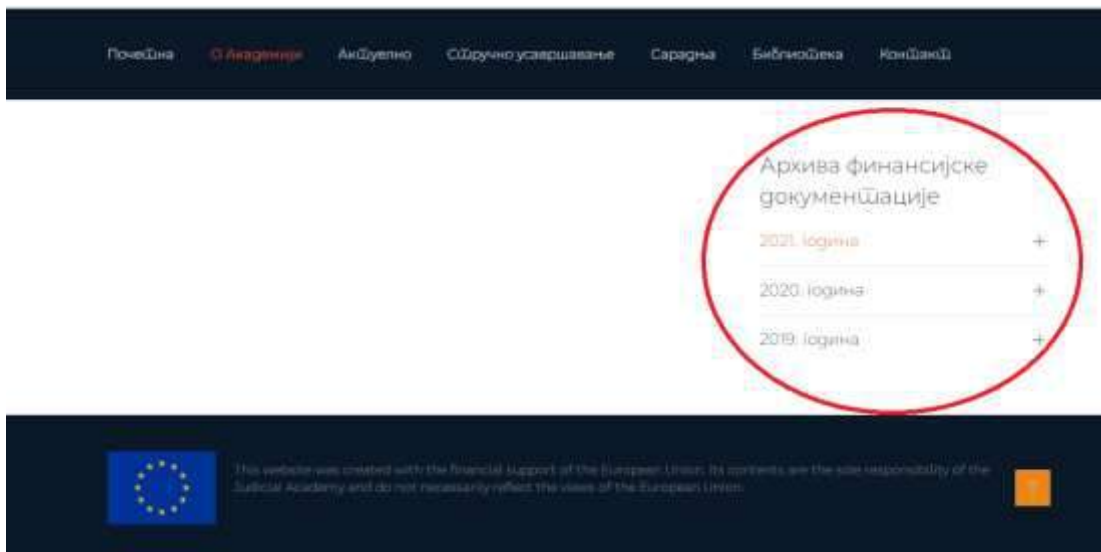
Почетна О Академији Актуелно Стручно усавршавање Сарадња Библиотека Контакт

Архива финансијске документације

2021. година +

2020. година +

2019. година +

This website was created with the financial support of the European Union. Its contents are the sole responsibility of the Judicial Academy and do not necessarily reflect the views of the European Union.